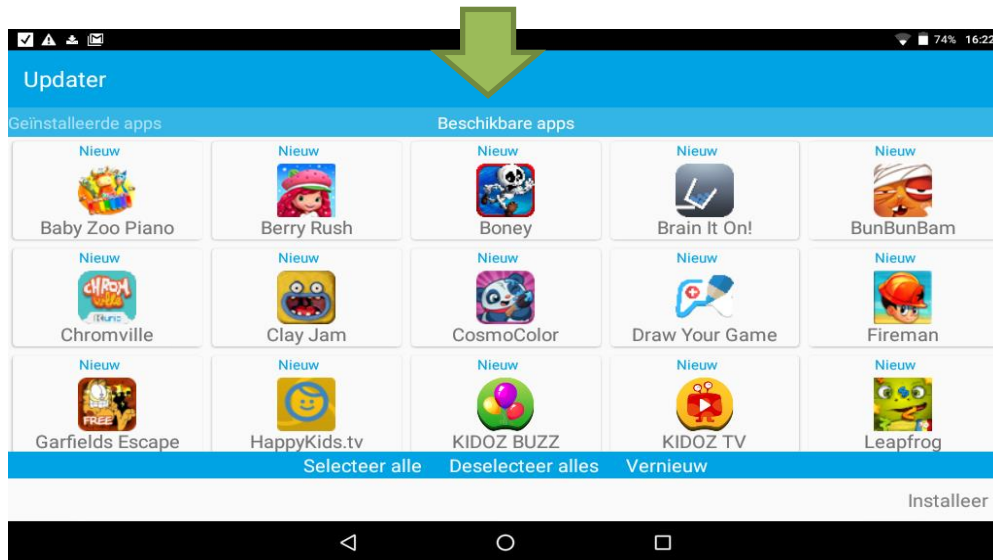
74% 16:22

Updater

Geïnstalleerde apps

Beschikbare apps

| Nieuw | Nieuw | Nieuw | Nieuw | Nieuw |
|---|---|---|---|---|
| Baby Zoo Piano | Berry Rush | Boney | Brain It On! | BunBunBam |
| Nieuw | Nieuw | Nieuw | Nieuw | Nieuw |
| Chromville | Clay Jam | CosmoColor | Draw Your Game | Fireman |
| Nieuw | Nieuw | Nieuw | Nieuw | Nieuw |
| Garfields Escape | HappyKids.tv | KIDOZ BUZZ | KIDOZ TV | Leapfrog |

Selecteer alle Deselecteer alles Vernieuw

Installeer